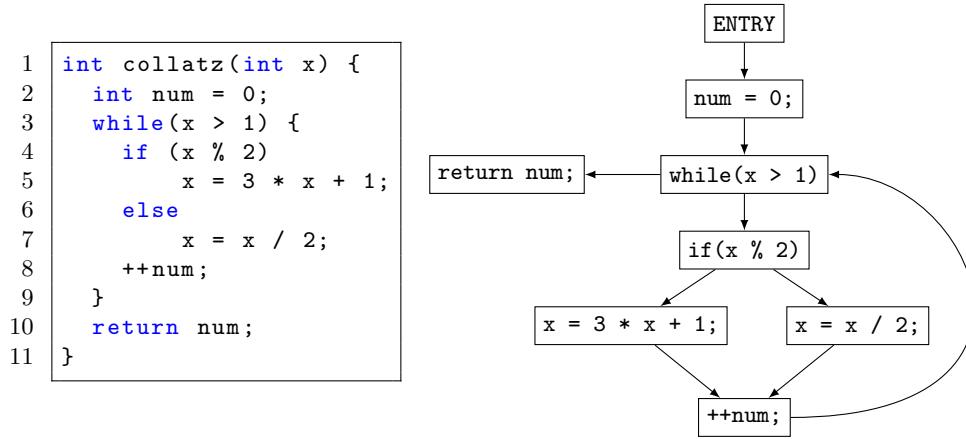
1 int collatz(int x) {
2 int num = 0;
3 while(x > 1) {
4 if (x % 2)
5 x = 3 * x + 1;
6 else
7 x = x / 2;
8 ++num;
9 }
10 return num;
11 }

ENTRY

num = 0;

return num;

while(x > 1)

if(x % 2)

x = 3 * x + 1;

x = x / 2;

++num;